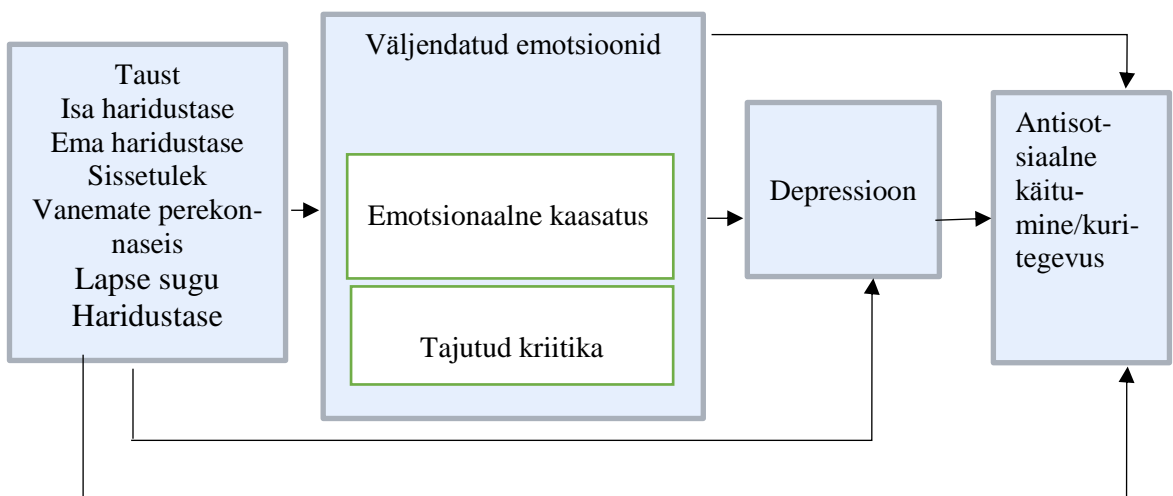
Taust
Isa haridustase
Ema haridustase
Sissetulek
Vanemate perekonnaseis
Lapse sugu
Haridustase

Väljendatud emotsioonid

Emotsionaalne kaasatus

Tajutud kriitika

Depressioon

Antisotsiaalne käitumine/kuritegevus